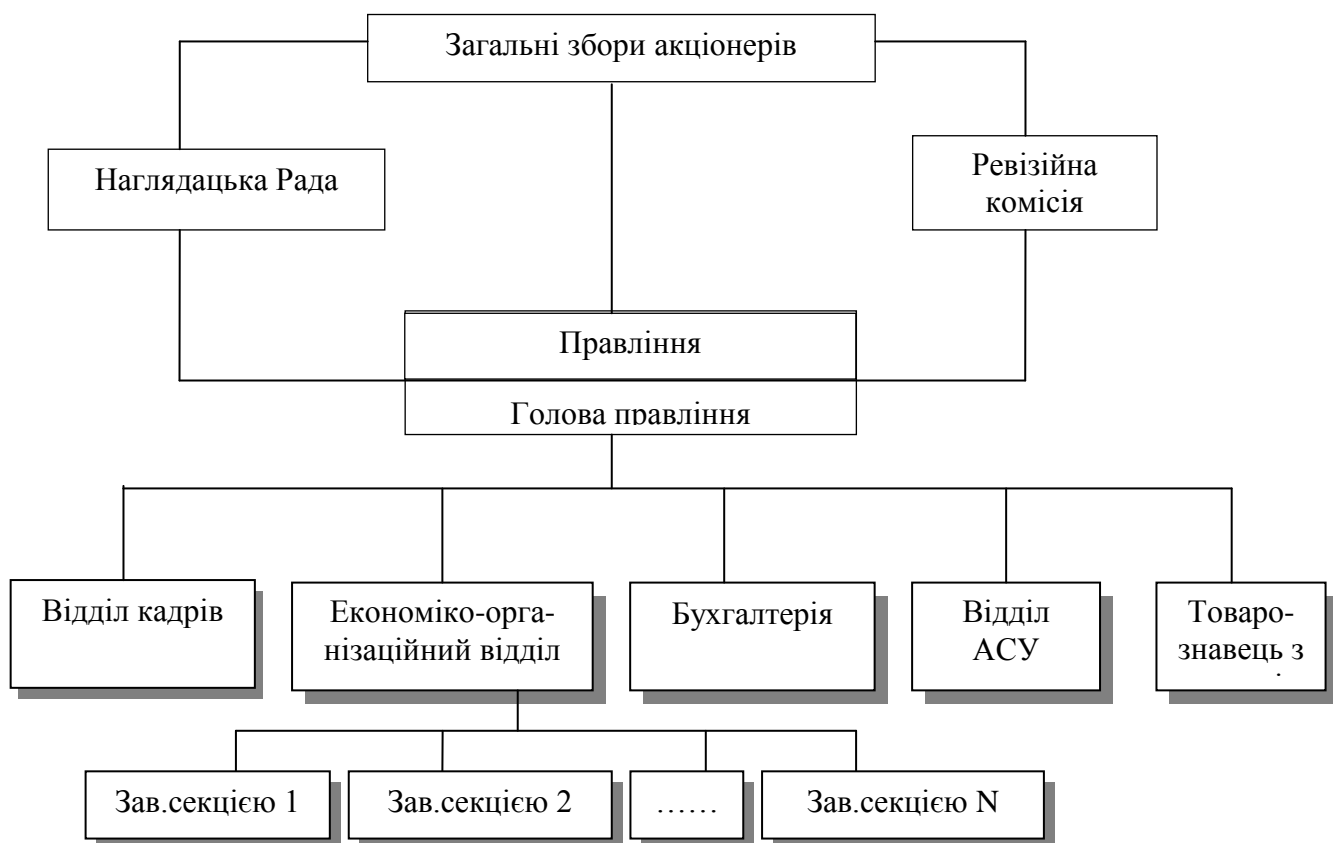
Загальні збори акціонерів

Наглядацька Рада

Ревізійна комісія

Правління

Голова правління

Відділ кадрів

Економіко-організаційний відділ

Бухгалтерія

Відділ АСУ

Товарознавець з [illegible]

Зав.секцією 1

Зав.секцією 2

……

Зав.секцією N